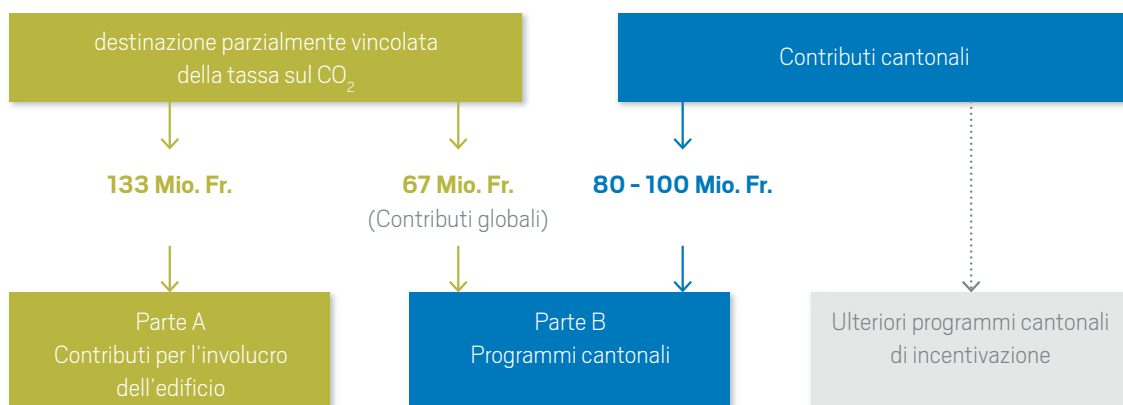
destinazione parzialmente vincolata della tassa sul $CO_2$

Contributi cantonali

133 Mio. Fr.

67 Mio. Fr.
(Contributi globali)

80 - 100 Mio. Fr.

Parte A
Contributi per l'involucro dell'edificio

Parte B
Programmi cantonali

Ulteriori programmi cantonali di incentivazione